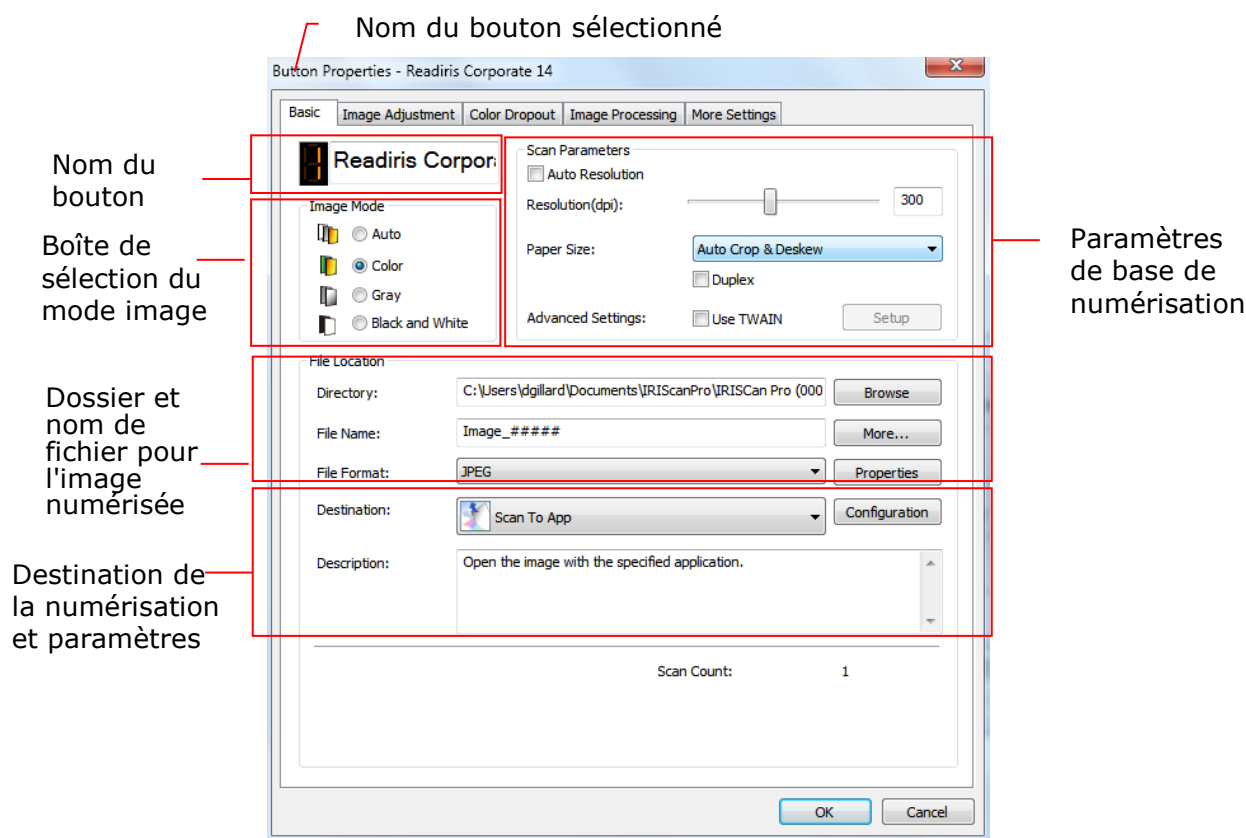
Nom du bouton sélectionné

Button Properties - Readiris Corporate 14

Basic | Image Adjustment | Color Dropout | Image Processing | More Settings

Nom du bouton

Readiris Corpor

Boîte de sélection du mode image

Image Mode
Auto
Color
Gray
Black and White

Scan Parameters
Auto Resolution
Resolution(dpi): 300
Paper Size: Auto Crop & Deskew
Duplex
Advanced Settings: Use TWAIN Setup

Paramètres de base de numérisation

Dossier et nom de fichier pour l'image numérisée

File Location
Directory: C:\Users\dgillard\Documents\IRIScanPro\IRIScan Pro (000 Browse
File Name: Image_##### More...
File Format: JPEG Properties

Destination de la numérisation et paramètres

Destination: Scan To App Configuration
Description: Open the image with the specified application.

Scan Count: 1

OK Cancel